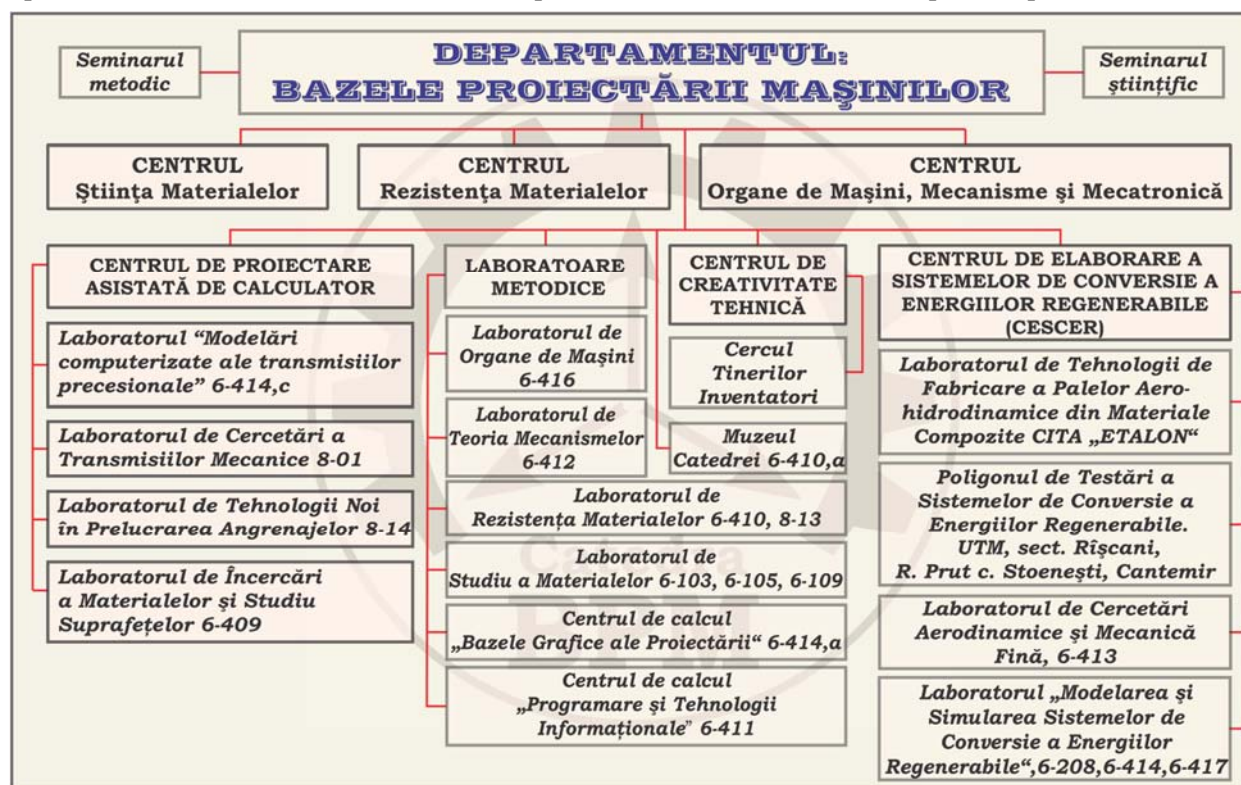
Seminarul metodic

DEPARTAMENTUL:
BAZELE PROIECTĂRII MAŞINILOR

Seminarul ştiinţific

CENTRUL
Ştiinţa Materialelor

CENTRUL
Rezistenţa Materialelor

CENTRUL
Organe de Maşini, Mecanisme şi Mecatronică

CENTRUL DE PROIECTARE ASISTATĂ DE CALCULATOR

Laboratorul "Modelări computerizate ale transmisiilor precesionale" 6-414,c

Laboratorul de Cercetări a Transmisiilor Mecanice 8-01

Laboratorul de Tehnologii Noi în Prelucrarea Angrenajelor 8-14

Laboratorul de Încercări a Materialelor şi Studiu Suprafeţelor 6-409

LABORATOARE METODICE

Laboratorul de Organe de Maşini 6-416

Laboratorul de Teoria Mecanismelor 6-412

Laboratorul de Rezistenţa Materialelor 6-410, 8-13

Laboratorul de Studiu a Materialelor 6-103, 6-105, 6-109

Centrul de calcul „Bazele Grafice ale Proiectării" 6-414,a

Centrul de calcul „Programare şi Tehnologii Informaţionale" 6-411

CENTRUL DE CREATIVITATE TEHNICĂ

Cercul Tinerilor Inventatori

Muzeul Catedrei 6-410,a

CENTRUL DE ELABORARE A SISTEMELOR DE CONVERSIE A ENERGIILOR REGENERABILE (CESCER)

Laboratorul de Tehnologii de Fabricare a Palelor Aerohidrodinamice din Materiale Compozite CITA „ETALON"

Poligonul de Testări a Sistemelor de Conversie a Energiilor Regenerabile. UTM, sect. Rîşcani, R. Prut c. Stoeneşti, Cantemir

Laboratorul de Cercetări Aerodinamice şi Mecanică Fină, 6-413

Laboratorul „Modelarea şi Simularea Sistemelor de Conversie a Energiilor Regenerabile",6-208,6-414,6-417